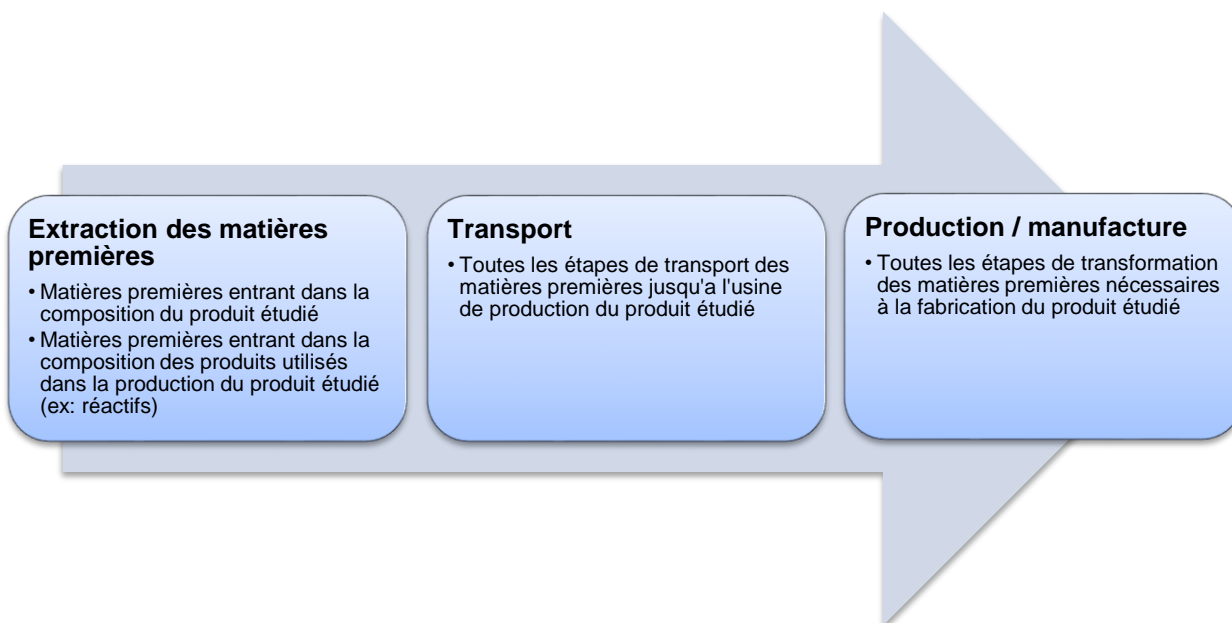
**Extraction des matières premières**

• Matières premières entrant dans la composition du produit étudié
• Matières premières entrant dans la composition des produits utilisés dans la production du produit étudié (ex: réactifs)

**Transport**

• Toutes les étapes de transport des matières premières jusqu'a l'usine de production du produit étudié

**Production / manufacture**

• Toutes les étapes de transformation des matières premières nécessaires à la fabrication du produit étudié